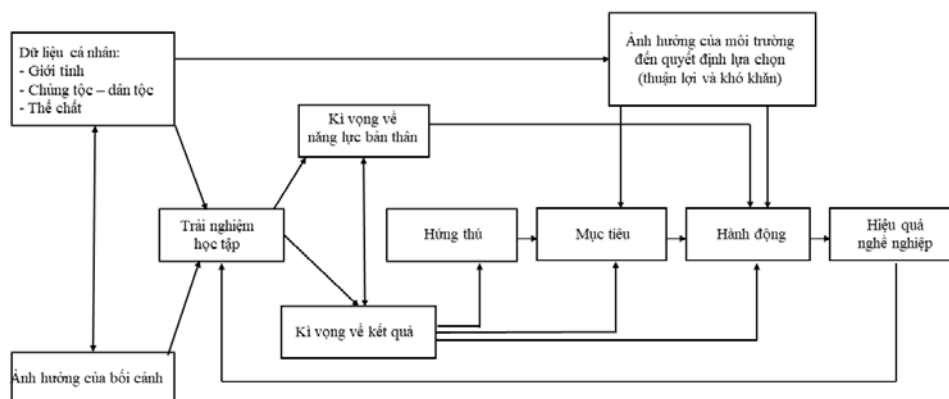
Dữ liệu cá nhân:
- Giới tính
- Chủng tộc – dân tộc
- Thể chất

Ảnh hưởng của môi trường đến quyết định lựa chọn (thuận lợi và khó khăn)

Kì vọng về năng lực bản thân

Trải nghiệm học tập

Hứng thú

Mục tiêu

Hành động

Hiệu quả nghề nghiệp

Kì vọng về kết quả

Ảnh hưởng của bối cảnh